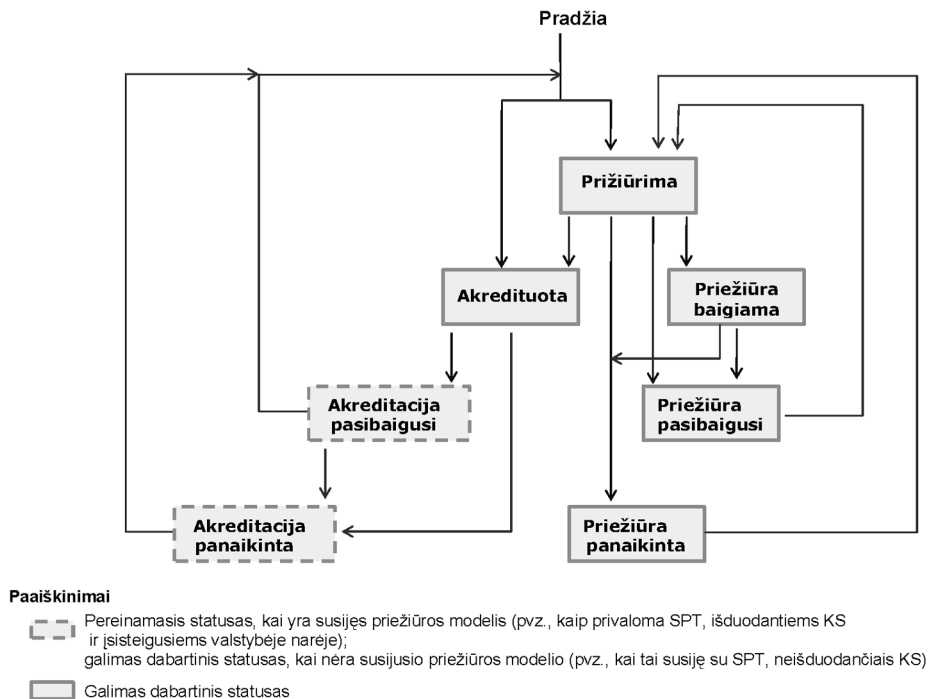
Pradžia

Prižiūrima

Akredituota

Priežiūra baigiama

Akreditacija pasibaigusi

Priežiūra pasibaigusi

Akreditacija panaikinta

Priežiūra panaikinta

Paaiškinimai

Pereinamasis statusas, kai yra susijęs priežiūros modelis (pvz., kaip privaloma SPT, išduodantiems KS ir įsisteigusiems valstybėje narėje);
galimas dabartinis statusas, kai nėra susijusio priežiūros modelio (pvz., kai tai susiję su SPT, neišduodančiais KS)

Galimas dabartinis statusas